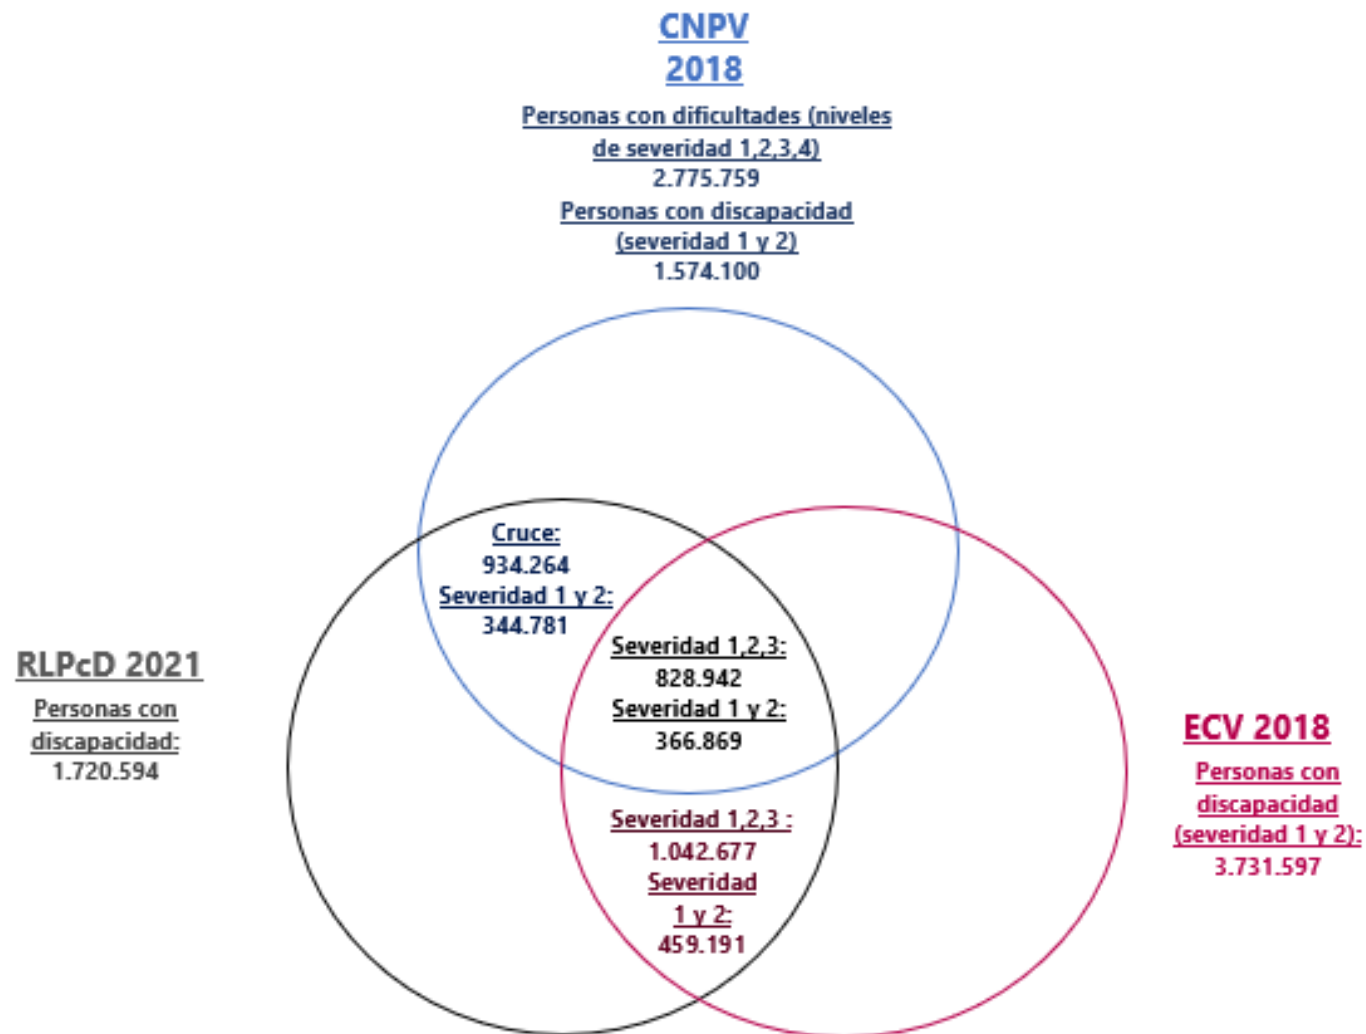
CNPV 2018

Personas con dificultades (niveles de severidad 1,2,3,4)
2.775.759
Personas con discapacidad (severidad 1 y 2)
1.574.100

Cruce:
934.264
Severidad 1 y 2:
344.781

Severidad 1,2,3:
828.942
Severidad 1 y 2:
366.869

RLPcD 2021

Personas con discapacidad:
1.720.594

ECV 2018

Personas con discapacidad (severidad 1 y 2):
3.731.597

Severidad 1,2,3 :
1.042.677
Severidad 1 y 2:
459.191